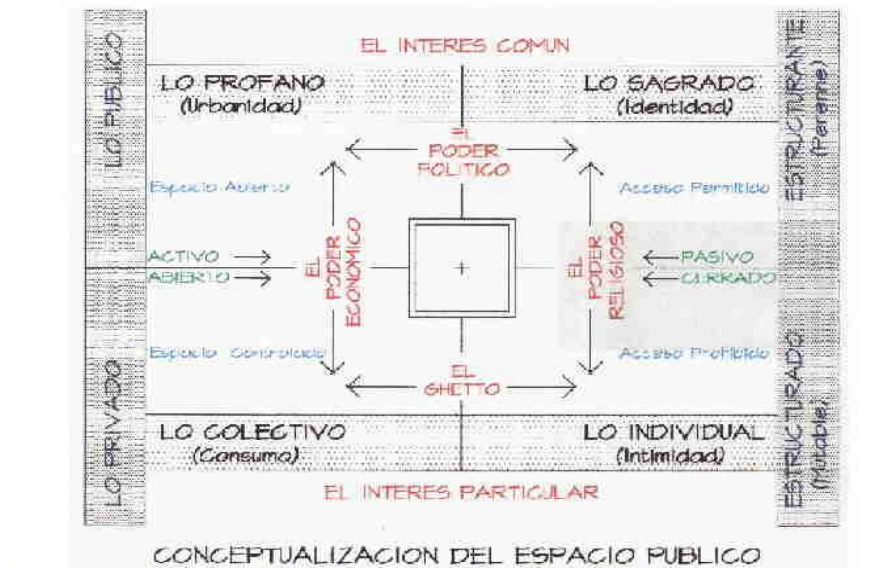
LO PUBLICO

EL INTERES COMUN

LO PROFANO
(Urbanidad)

LO SAGRADO
(Identidad)

ESTRUCTURANTE
(Perenne)

EL
PODER
POLITICO

Espacio Abierto

Acceso Permitido

ACTIVO
ABIERTO

EL
PODER
ECONOMICO

EL
PODER
RELIGIOSO

PASIVO
CERRADO

Espacio Controlado

Acceso Prohibido

EL
GHETTO

LO PRIVADO

LO COLECTIVO
(Consumo)

LO INDIVIDUAL
(Intimidad)

ESTRUCTURADO
(Mutable)

EL INTERES PARTICULAR

CONCEPTUALIZACION DEL ESPACIO PUBLICO